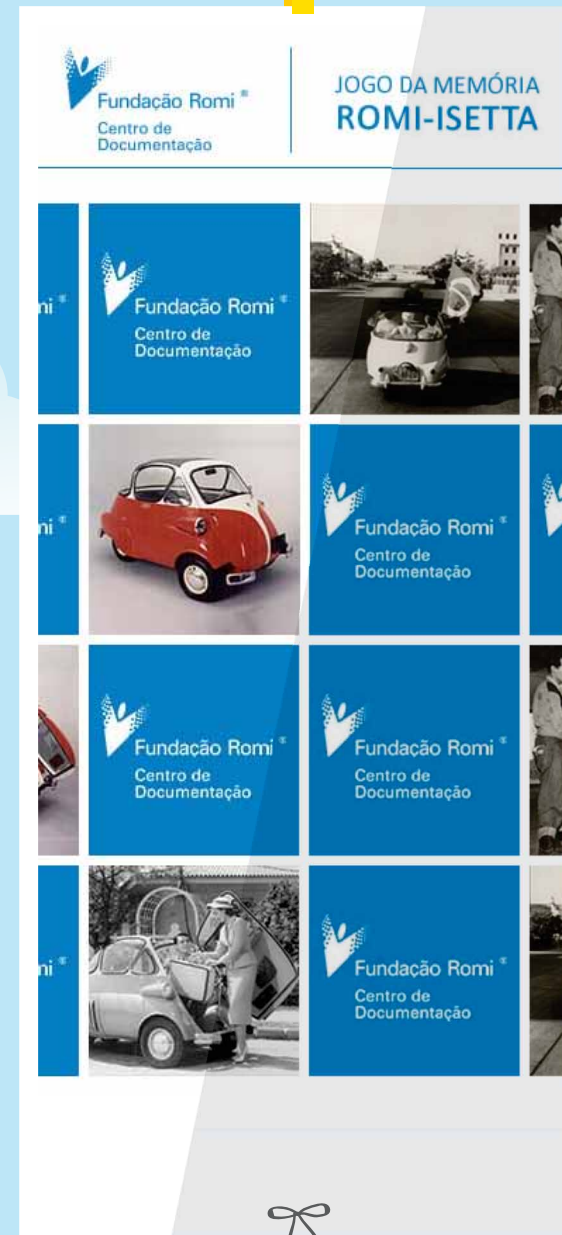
Fundação Romi ®
Centro de Documentação

JOGO DA MEMÓRIA
ROMI-ISETTA

ni ®

Fundação Romi ®
Centro de Documentação

ni ®

Fundação Romi ®
Centro de Documentação

Fundação Romi ®
Centro de Documentação

Fundação Romi ®
Centro de Documentação

ni ®

Fundação Romi ®
Centro de Documentação